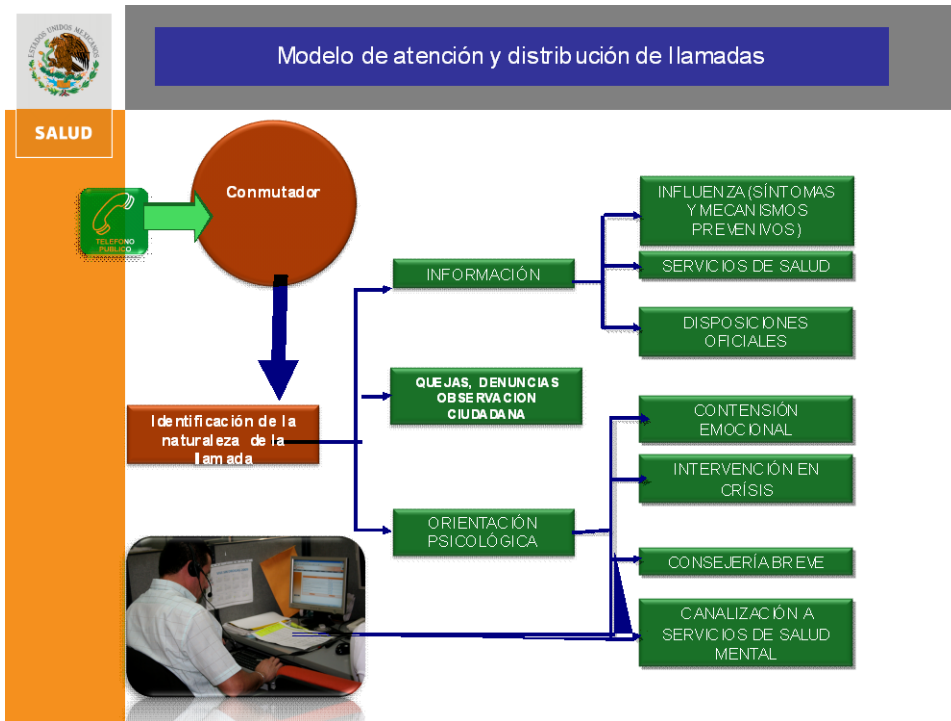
ESTADOS UNIDOS MEXICANOS

SALUD

Modelo de atención y distribución de llamadas

TELEFONO PUBLICO

Conmutador

Identificación de la naturaleza de la llamada

INFORMACIÓN

QUEJAS, DENUNCIAS OBSERVACION CIUDADANA

ORIENTACIÓN PSICOLÓGICA

INFLUENZA (SÍNTOMAS Y MECANISMOS PREVENIVOS)

SERVICIOS DE SALUD

DISPOSICIONES OFICIALES

CONTENSIÓN EMOCIONAL

INTERVENCIÓN EN CRÍSIS

CONSEJERÍA BREVE

CANALIZACIÓN A SERVICIOS DE SALUD MENTAL